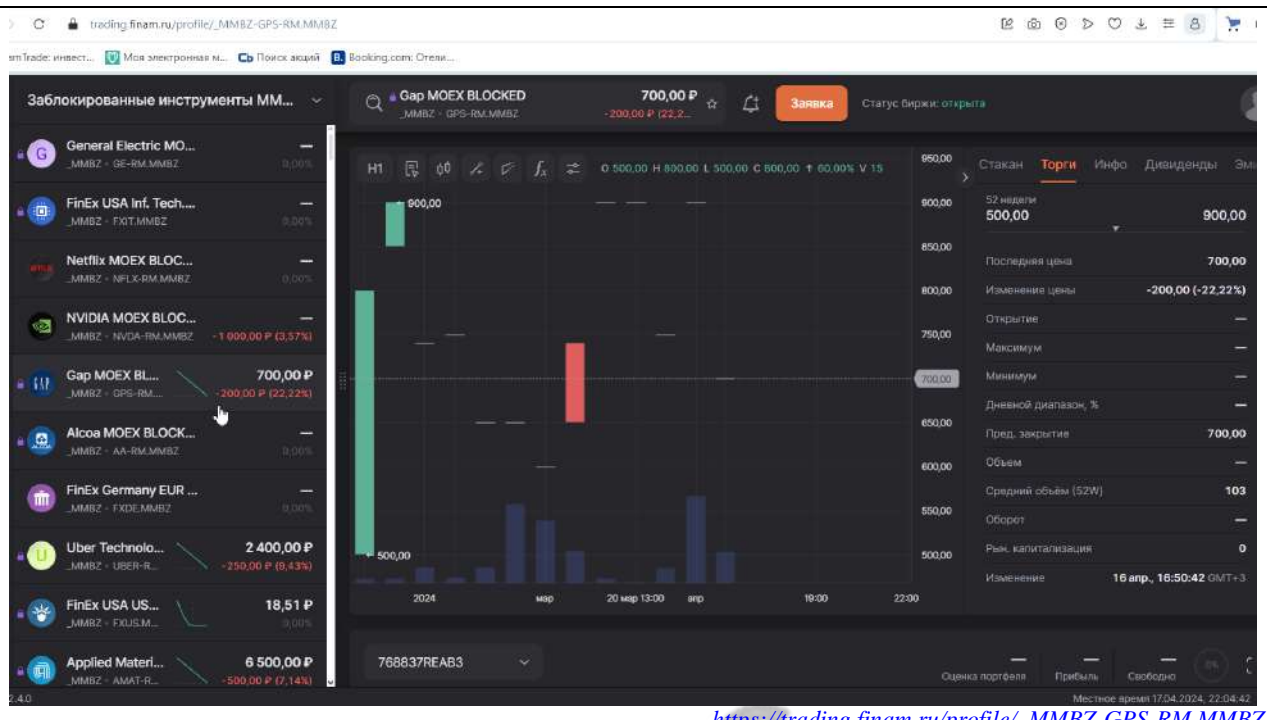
trading.finam.ru/profile/_MMBZ-GPS-RM.MMBZ

inTrade: инвест... Моя электронная м... Поиск акций Booking.com: Отели...

Заблокированные инструменты ММ...

General Electric MO... — _MMBZ · GE-RM.MMBZ 0,00%
FinEx USA Inf. Tech.... — _MMBZ · FXIT.MMBZ 0,00%
Netflix MOEX BLOC... — _MMBZ · NFLX-RM.MMBZ 0,00%
NVIDIA MOEX BLOC... — _MMBZ · NVDA-RM.MMBZ -1 000,00 ₽ (3,57%)
Gap MOEX BL... 700,00 ₽ _MMBZ · GPS-RM... -200,00 ₽ (22,22%)
Alcoa MOEX BLOCK... — _MMBZ · AA-RM.MMBZ 0,00%
FinEx Germany EUR ... — _MMBZ · FXDE.MMBZ 0,00%
Uber Technolo... 2 400,00 ₽ _MMBZ · UBER-R... -250,00 ₽ (9,43%)
FinEx USA US... 18,51 ₽ _MMBZ · FXUS.M... 0,00%
Applied Materi... 6 500,00 ₽ _MMBZ · AMAT-R... -500,00 ₽ (7,14%)

Gap MOEX BLOCKED _MMBZ · GPS-RM.MMBZ 700,00 ₽ -200,00 ₽ (22,2...
Заявка
Статус биржи: открыта

H1 O 500,00 H 800,00 L 500,00 C 800,00 ↑ 60,00% V 15
900,00
500,00
950,00 900,00 850,00 800,00 750,00 700,00 650,00 600,00 550,00 500,00
2024 мар 20 мар 13:00 апр 19:00 22:00

Стакан Торги Инфо Дивиденды Эм

52 недели
500,00 900,00
Последняя цена 700,00
Изменение цены -200,00 (-22,22%)
Открытие —
Максимум —
Минимум —
Дневной диапазон, % —
Пред. закрытие 700,00
Объем —
Средний объём (52W) 103
Оборот —
Рын. капитализация 0
Изменение 16 апр., 16:50:42 GMT+3

768837REAB3
Оценка портфеля Прибыль Свободно 0%

2.4.0
Местное время 17.04.2024, 22:04:42
https://trading.finam.ru/profile/_MMBZ-GPS-RM.MMBZ